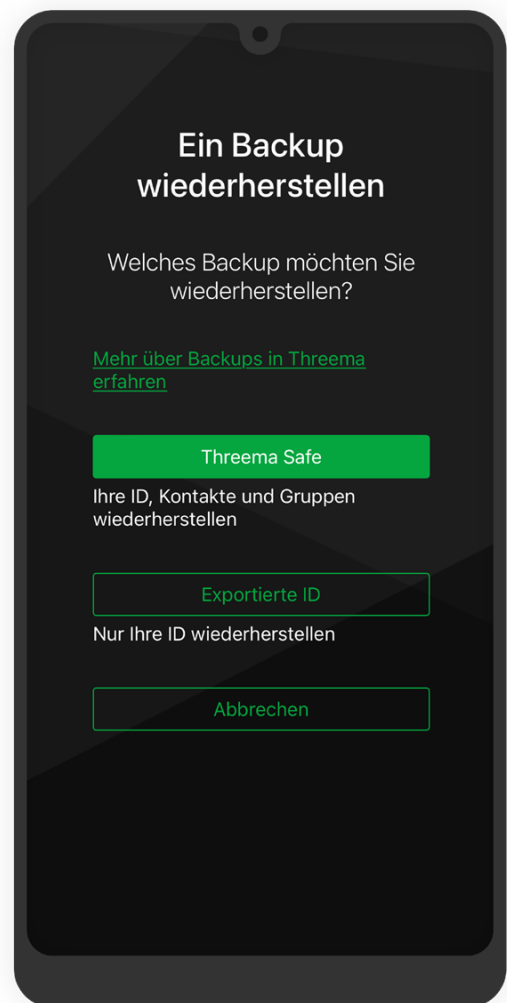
Ein Backup wiederherstellen

Welches Backup möchten Sie wiederherstellen?

Mehr über Backups in Threema erfahren

Threema Safe

Ihre ID, Kontakte und Gruppen wiederherstellen

Exportierte ID

Nur Ihre ID wiederherstellen

Abbrechen